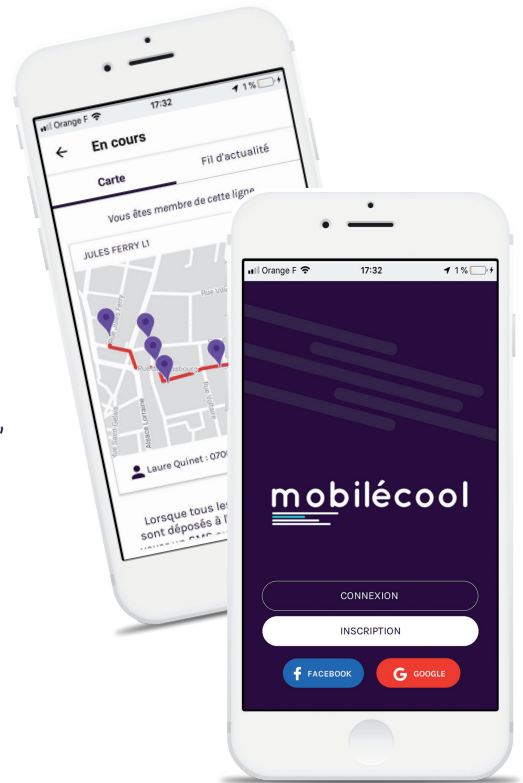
Orange F 17:32 1%

En cours

Carte

Fil d'actualité

Vous êtes membre de cette ligne

JULES FERRY L1

Rue Jules Ferry

Rue Vaux

Rue de Strasbourg

Rue Saint Gildas

Allée Lorraine

Rue Voltaire

Laure Quinet : 070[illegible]

Lorsque tous les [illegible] sont déposés à l'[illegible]

Orange F 17:32 1%

mobilécool

CONNEXION

INSCRIPTION

FACEBOOK

GOOGLE